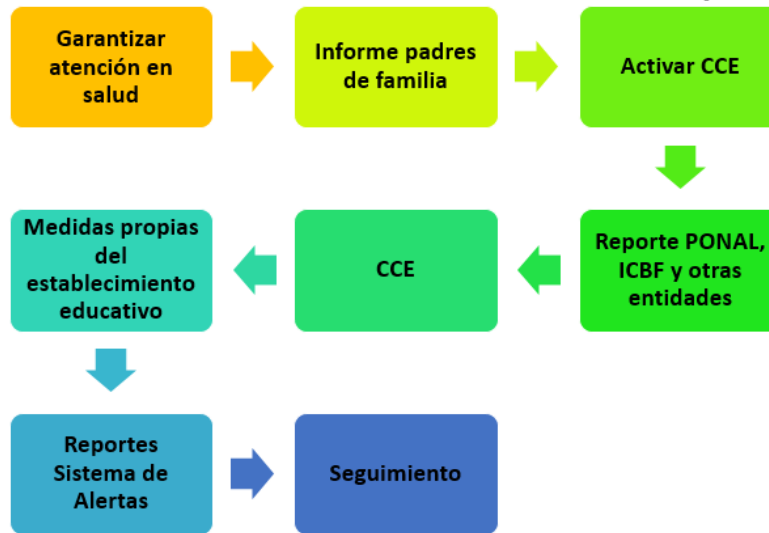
Garantizar atención en salud

Informe padres de familia

Activar CCE

Reporte PONAL, ICBF y otras entidades

CCE

Medidas propias del establecimiento educativo

Reportes Sistema de Alertas

Seguimiento